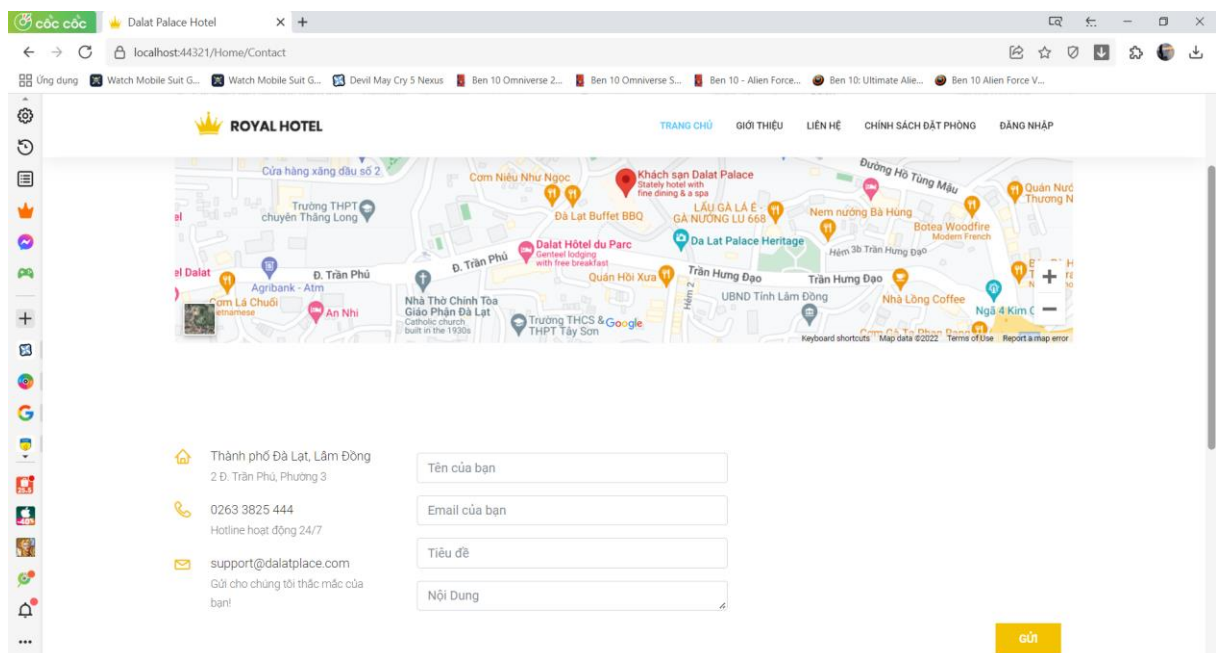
cốc cốc
Dalat Palace Hotel
localhost:44321/Home/Contact
Ứng dụng Watch Mobile Suit G... Watch Mobile Suit G... Devil May Cry 5 Nexus Ben 10 Omniverse 2... Ben 10 Omniverse S... Ben 10 - Alien Force... Ben 10: Ultimate Alie... Ben 10 Alien Force V...

ROYAL HOTEL
TRANG CHỦ GIỚI THIỆU LIÊN HỆ CHÍNH SÁCH ĐẶT PHÒNG ĐĂNG NHẬP

Cửa hàng xăng dầu số 2
Cơm Niêu Như Ngọc
Khách sạn Dalat Palace
Stately hotel with fine dining & a spa
Đường Hồ Tùng Mậu
Quán Nướng Thương N
Trường THPT chuyên Thăng Long
Đà Lạt Buffet BBQ
LẨU GÀ LÁ É - GÀ NƯỚNG LU 668
Nem nướng Bà Hùng
Botea Woodfire
Modern French
Dalat Hôtel du Parc
Genteel lodging with free breakfast
Da Lat Palace Heritage
Hẻm 3b Trần Hưng Đạo
Đ. Trần Phú
Đ. Trần Phú
Quán Hồi Xưa
Trần Hưng Đạo
Trần Hưng Đạo
Agribank - Atm
UBND Tỉnh Lâm Đồng
Nhà Lồng Coffee
Cơm Lá Chuối
Vietnamese
An Nhi
Nhà Thờ Chính Tòa Giáo Phận Đà Lạt
Catholic church built in the 1930s
Trường THCS & THPT Tây Sơn
Google
Hẻm 2
Ngã 4 Kim C
Keyboard shortcuts Map data ©2022 Terms of Use Report a map error

Thành phố Đà Lạt, Lâm Đồng
2 Đ. Trần Phú, Phường 3
0263 3825 444
Hotline hoạt động 24/7
support@dalatplace.com
Gửi cho chúng tôi thắc mắc của bạn!

Tên của bạn
Email của bạn
Tiêu đề
Nội Dung
GỬI